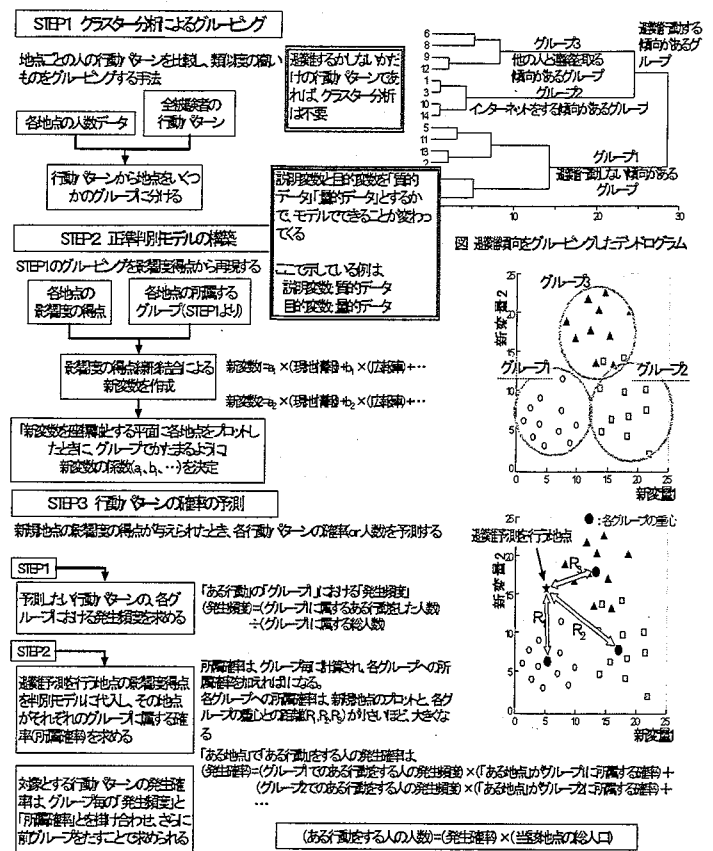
STEP1 クラスター分析によるグルーピング

地点ごとの人の行動パターンを比較し、類似度の高いものをグルーピングする手法

避難するかしないかだけの行動パターンであれば、クラスター分析は不要

各地点の人数データ

全被験者の行動パターン

行動パターンから地点をいくつかのグループに分ける

説明変数と目的変数を「質的データ」「量的データ」とするかで、モデルでできることが変わってくる

ここで示している例は、説明変数:質的データ 目的変数:量的データ

6 8 9 12 1 3 10 14 5 11 13 2 4 7

グループ3 他の人と避難を図る傾向があるグループ

グループ2 インターネットをする傾向があるグループ

避難行動する傾向があるグループ

グループ1 避難行動しない傾向があるグループ

10 20 30

図 避難傾向をグルーピングしたデンドログラム

STEP2 正準判別モデルの構築

STEP1のグルーピングを影響度得点から再現する

各地点の影響度の得点

各地点の所属するグループ(STEP1より)

影響度の得点の線形結合による新変数を作成

新変数1=$a_1$×(現地情報)+$b_1$×(広域情報)+…

新変数2=$a_2$×(現地情報)+$b_2$×(広域情報)+…

「新変数を座標軸とする平面に各地点をプロットしたときに、グループでかたまるように」新変数の係数($a_1$、$b_1$、…)を決定

グループ3

グループ1

グループ2

新変数2

新変数1

0 5 10 15 20 25

STEP3 行動パターンの確率の予測

新規地点の影響度の得点が与えられたとき、各行動パターンの確率or人数を予測する

STEP1

予測したい行動パターンの、各グループにおける発生頻度を求める

「ある行動」の「グループ」における「発生頻度」
(発生頻度)=(グループに属するある行動をした人数)÷(グループに属する総人数)

STEP2

避難予測を行う地点の影響度得点を判別モデルに代入し、その地点がそれぞれのグループに属する確率(所属確率)を求める

所属確率は、グループ毎に計算され、各グループへの所属確率を加えれば1になる。
各グループへの所属確率は、新規地点のプロットと、各グループの重心との距離($R_1$、$R_2$、$R_3$)が小さいほど、大きくなる

避難予測を行う地点

●:各グループの重心

$R_3$

$R_1$

$R_2$

新変数2

新変数1

25

0 5 10 15 20 25

対象とする行動パターンの発生確率は、グループ毎の「発生頻度」と「所属確率」とを掛け合わせ、さらに前グループをたすことで求められる

「ある地点」で「ある行動」をする人の発生確率は、
(発生確率)=(グループ1でのある行動をする人の発生頻度)×(「ある地点」がグループ1に所属する確率)+(グループ2でのある行動をする人の発生頻度)×(「ある地点」がグループ2に所属する確率)+…

(ある行動をする人の人数)=(発生確率)×(当該地点の総人口)